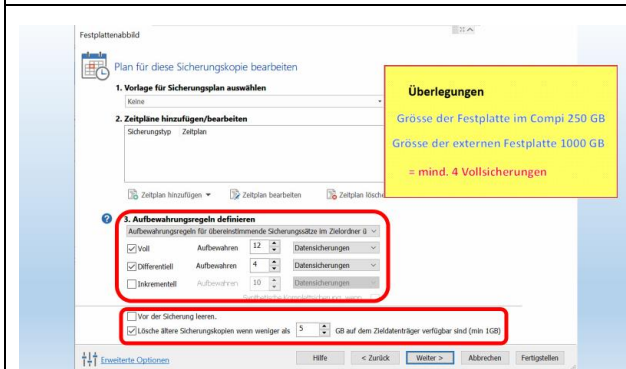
Festplattenabbild

Plan für diese Sicherungskopie bearbeiten

1. Vorlage für Sicherungsplan auswählen

Keine

2. Zeitpläne hinzufügen/bearbeiten

Sicherungstyp Zeitplan

Zeitplan hinzufügen ▾ Zeitplan bearbeiten Zeitplan lösch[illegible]

3. Aufbewahrungsregeln definieren

Aufbewahrungsregeln für übereinstimmende Sicherungssätze im Zielordner ü

Voll Aufbewahren 12 Datensicherungen

Differentiell Aufbewahren 4 Datensicherungen

Inkrementell Aufbewahren 10 Datensicherungen

Vor der Sicherung leeren.

Lösche ältere Sicherungskopien wenn weniger als 5 GB auf dem Zieldatenträger verfügbar sind (min 1GB)

Erweiterte Optionen

Hilfe < Zurück Weiter > Abbrechen Fertigstellen

Überlegungen

Grösse der Festplatte im Compi 250 GB

Grösse der externen Festplatte 1000 GB

= mind. 4 Vollsicherungen